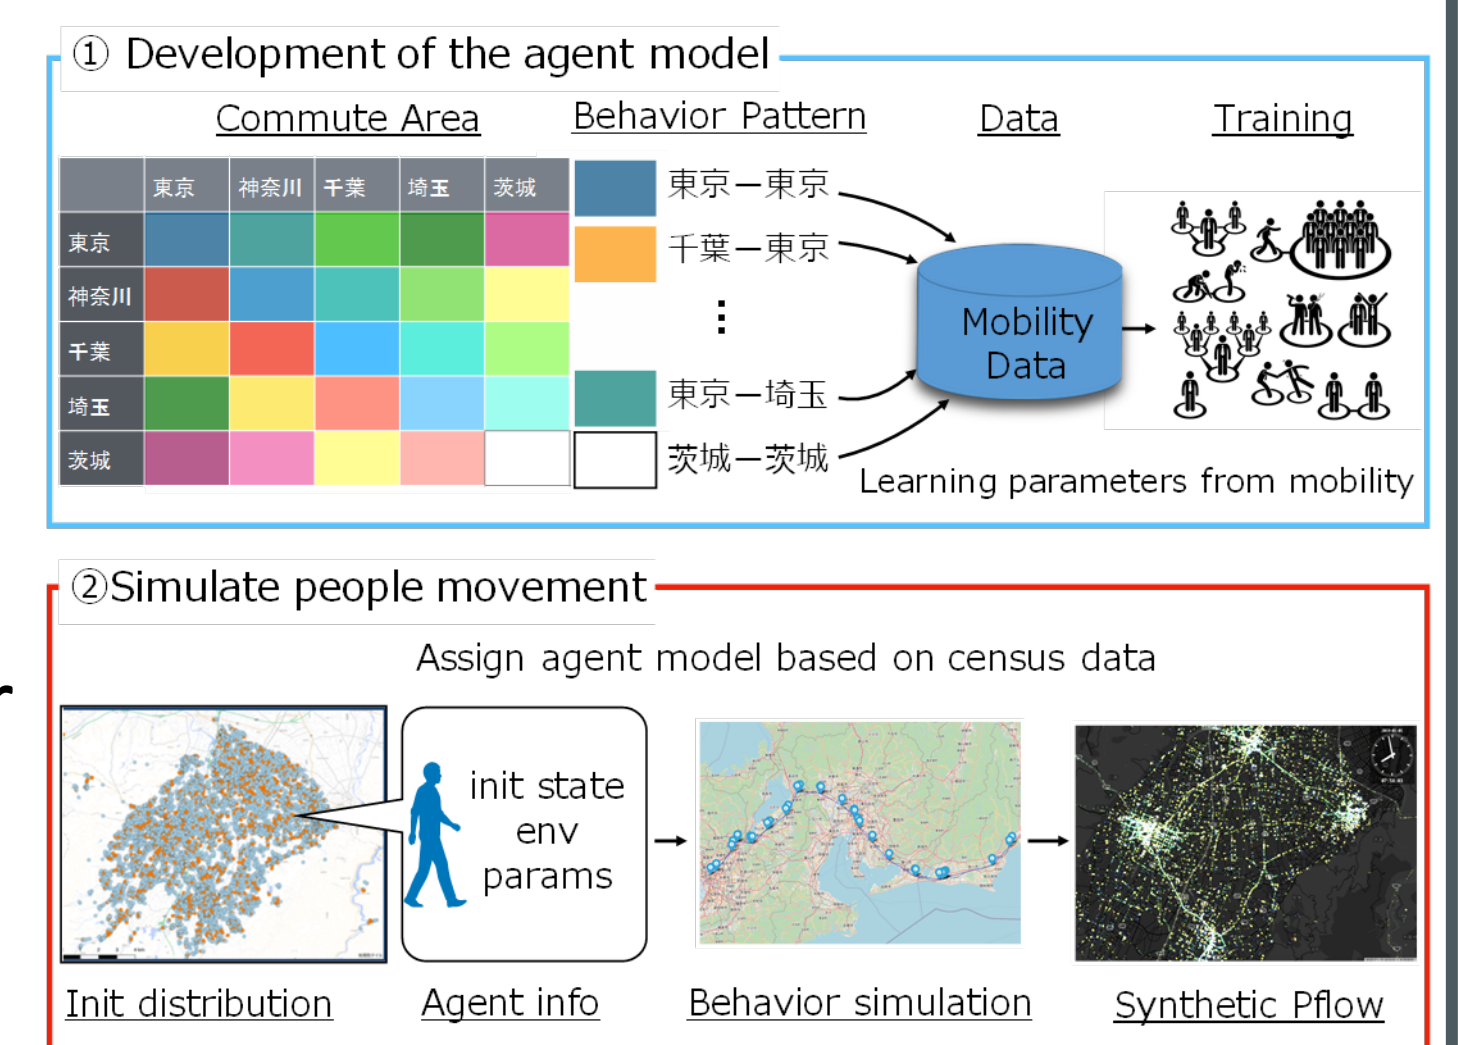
① Development of the agent model

Commute Area

Behavior Pattern

Data

Training

|  | 東京 | 神奈川 | 千葉 | 埼玉 | 茨城 |
|---|---|---|---|---|---|
| 東京 |  |  |  |  |  |
| 神奈川 |  |  |  |  |  |
| 千葉 |  |  |  |  |  |
| 埼玉 |  |  |  |  |  |
| 茨城 |  |  |  |  |  |

東京ー東京

千葉ー東京

⋮

東京ー埼玉

茨城ー茨城

Mobility Data

Learning parameters from mobility

②Simulate people movement

Assign agent model based on census data

init state
env
params

Init distribution

Agent info

Behavior simulation

Synthetic Pflow